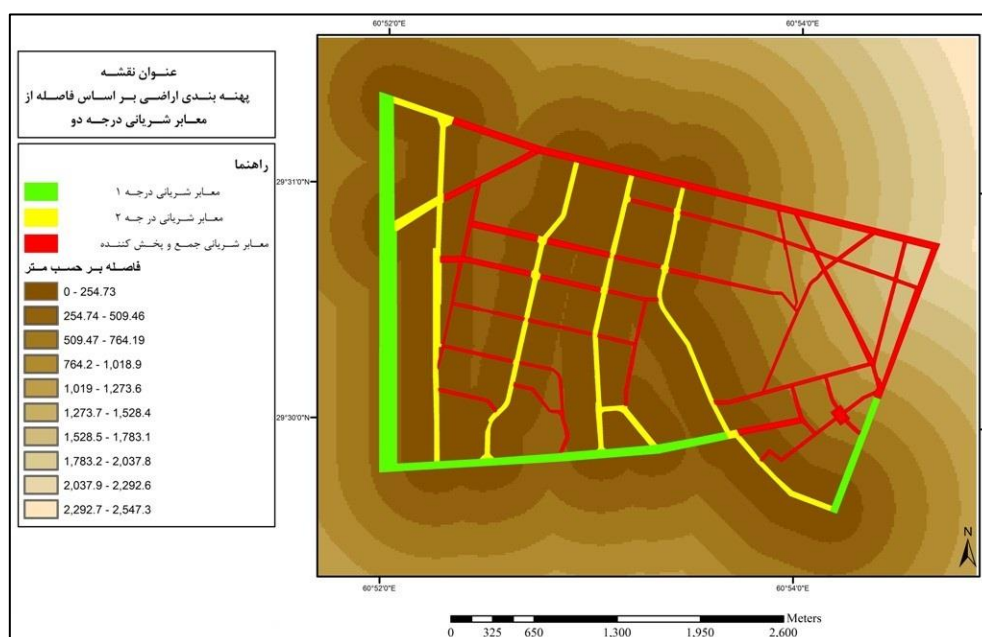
عنوان نقشه
پهنه بندی اراضی بر اساس فاصله از معابر شریانی درجه دو

راهنما
معابر شریانی درجه ۱
معابر شریانی درجه ۲
معابر شریانی جمع و پخش کننده
فاصله بر حسب متر
0 - 254.73
254.74 - 509.46
509.47 - 764.19
764.2 - 1,018.9
1,019 - 1,273.6
1,273.7 - 1,528.4
1,528.5 - 1,783.1
1,783.2 - 2,037.8
2,037.9 - 2,292.6
2,292.7 - 2,547.3

60°52'0"E
60°54'0"E
29°31'0"N
29°30'0"N
60°52'0"E
60°54'0"E
N

Meters
0 325 650 1,300 1,950 2,600